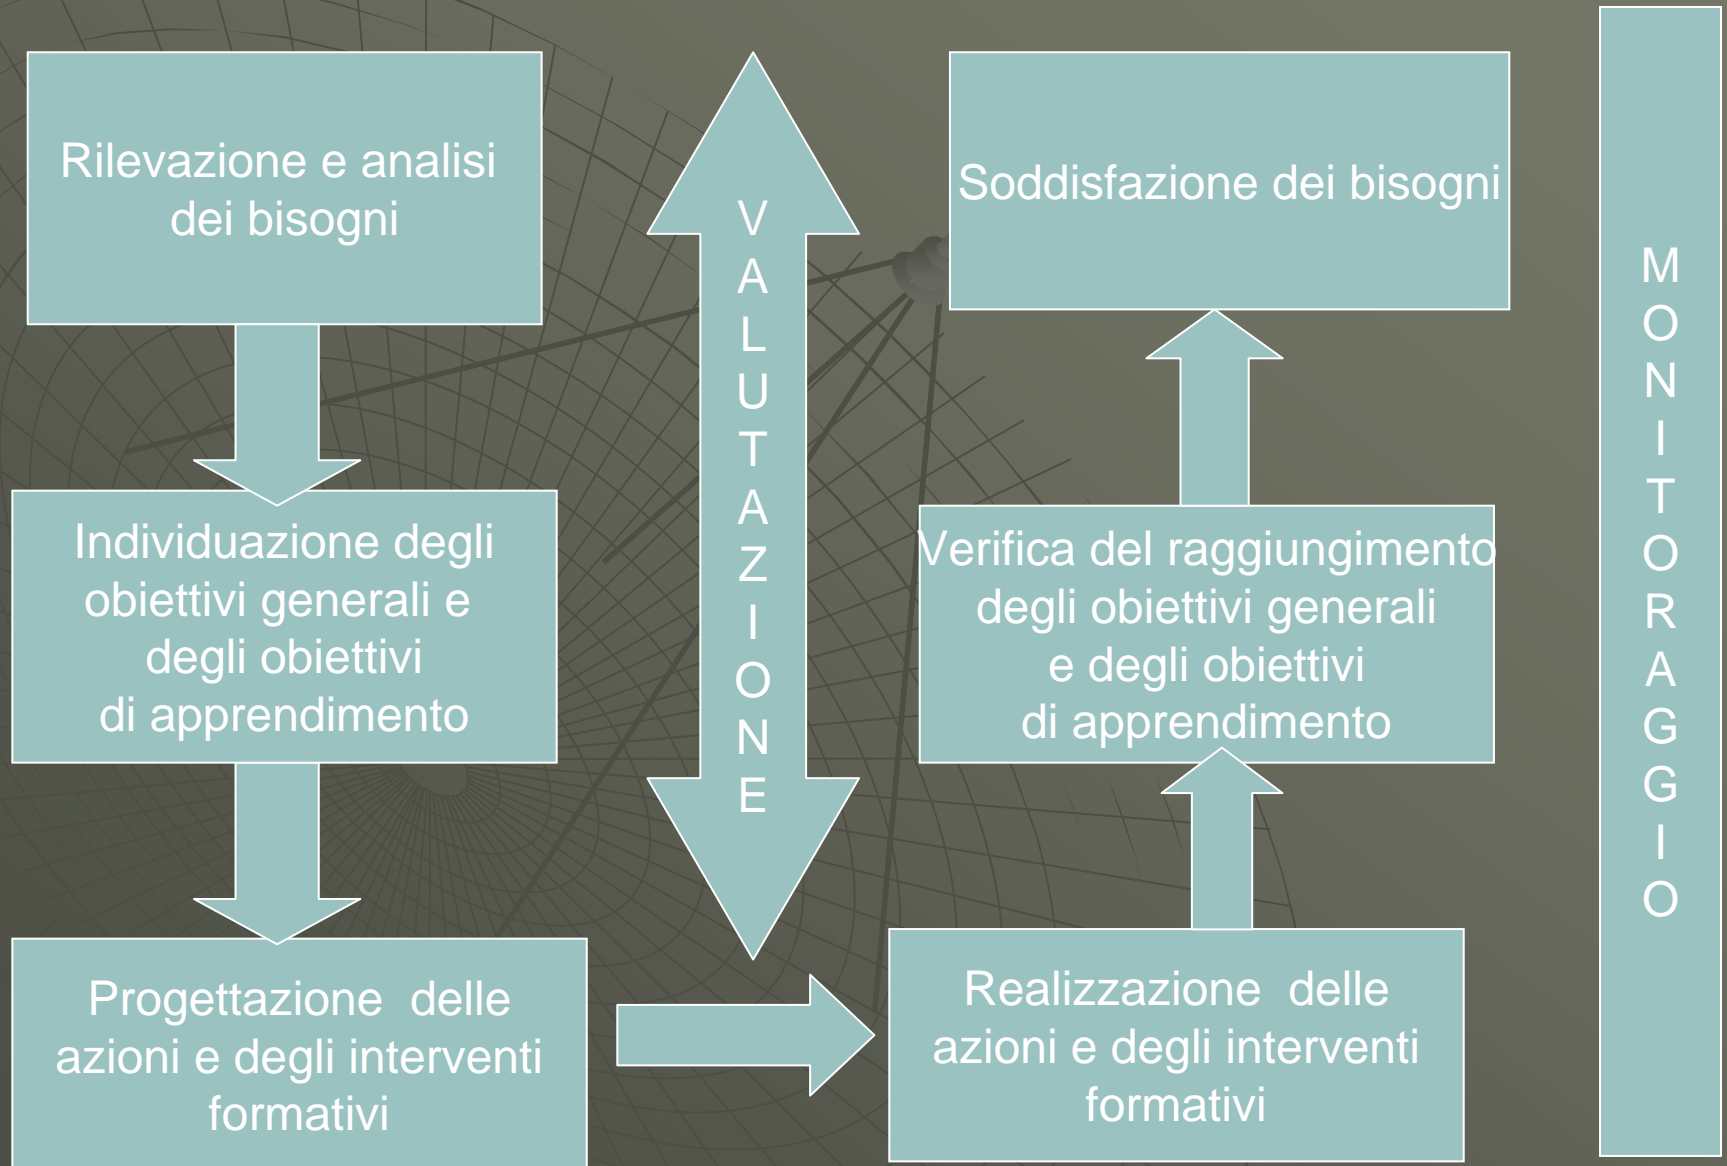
Rilevazione e analisi dei bisogni

Individuazione degli obiettivi generali e degli obiettivi di apprendimento

Progettazione delle azioni e degli interventi formativi

VALUTAZIONE

Soddisfazione dei bisogni

Verifica del raggiungimento degli obiettivi generali e degli obiettivi di apprendimento

Realizzazione delle azioni e degli interventi formativi

MONITORAGGIO